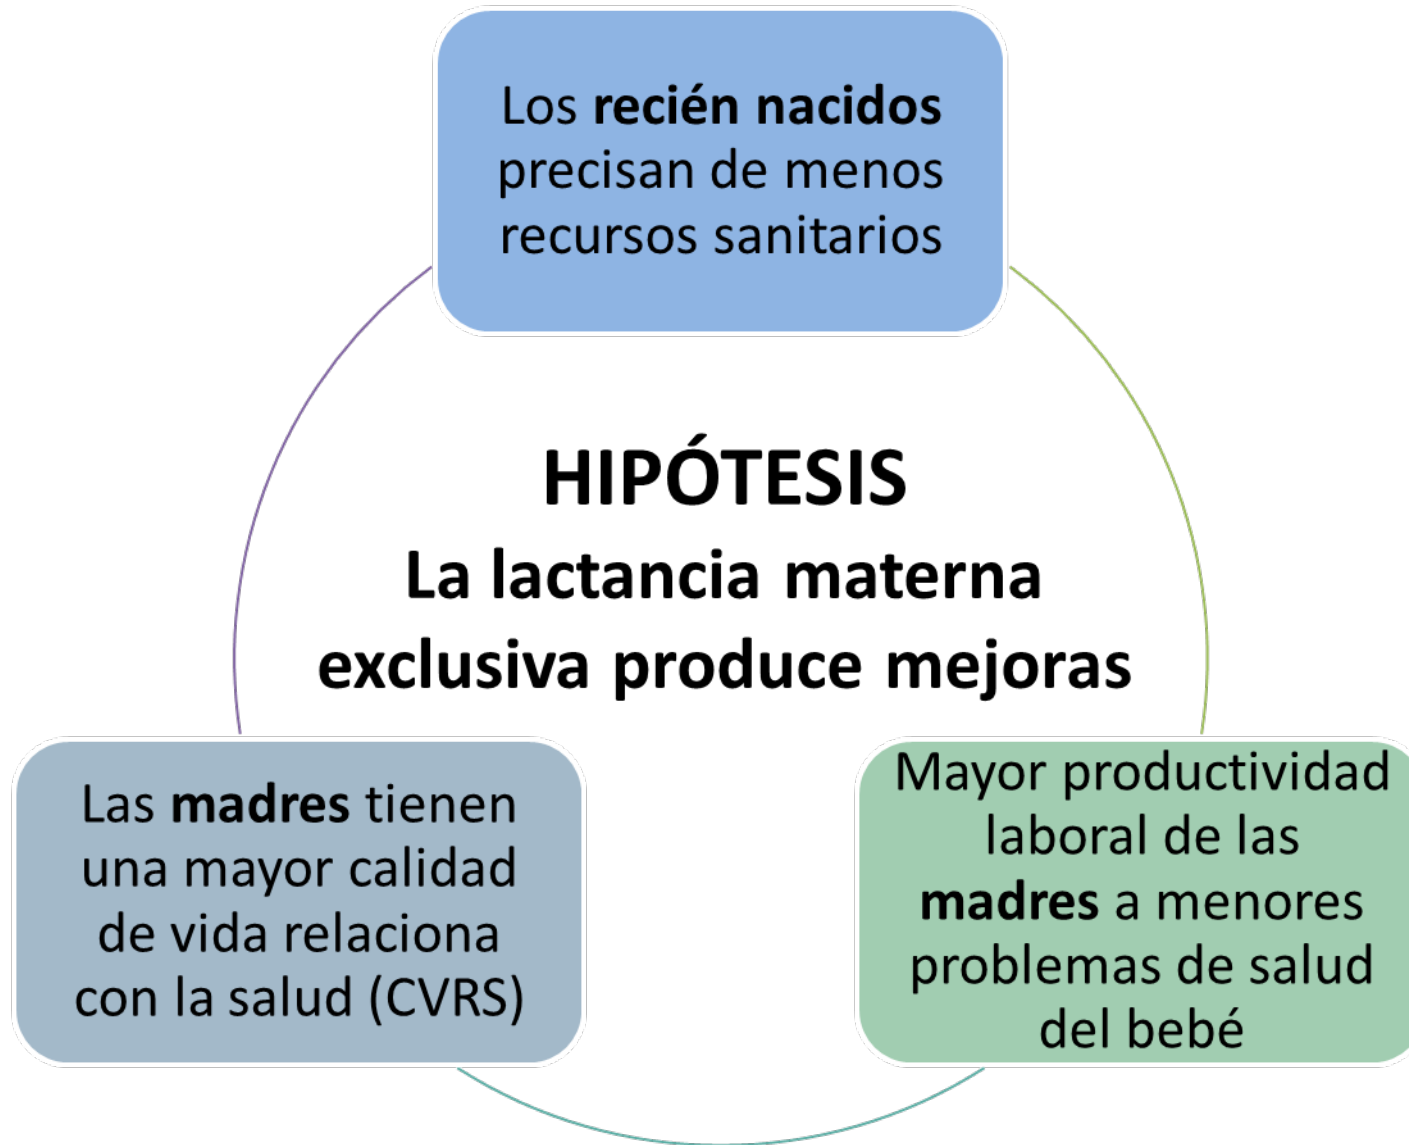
Los recién nacidos precisan de menos recursos sanitarios

HIPÓTESIS
La lactancia materna exclusiva produce mejoras

Las madres tienen una mayor calidad de vida relaciona con la salud (CVRS)

Mayor productividad laboral de las madres a menores problemas de salud del bebé